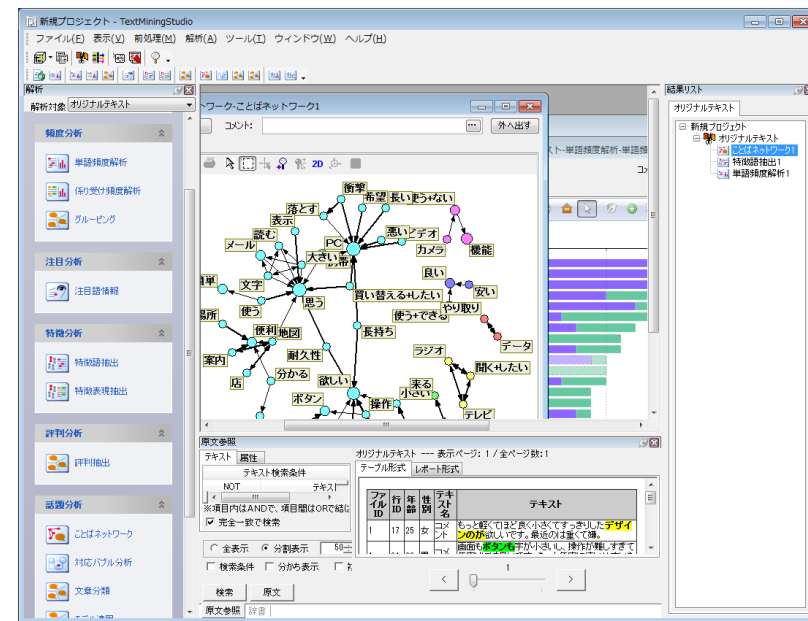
新規プロジェクト - TextMiningStudio

ファイル(F) 表示(V) 前処理(M) 解析(A) ツール(T) ウィンドウ(W) ヘルプ(H)

解析
解析対象 オリジナルテキスト

頻度分析
単語頻度解析
係り受け頻度解析
グルーピング

注目分析
注目語情報

特徴分析
特徴語抽出
特徴表現抽出

評判分析
評判抽出

話題分析
ことばネットワーク
対応バブル分析
文章分類

ネットワーク-ことばネットワーク1
コメント:
外へ出す
2D

衝撃 希望 長い 使う+ない 落とす ビデオ 表示 悪い 読む PC カメラ 機能 メール 大きい 良い 文字 思う 安い 買い替える+したい 使う やり取り 使う+できる 所 便利 地図 長持ち データ 耐久性 ラジオ 案内 分かる 欲しい 聞く+したい 店 来る 小さい ボタン 操作 テレビ

スト-単語頻度解析-単語頻

結果リスト
オリジナルテキスト
新規プロジェクト
オリジナルテキスト
ことばネットワーク1
特徴語抽出1
単語頻度解析1

原文参照
テキスト 属性
テキスト検索条件
NOT テキスト
※項目内はANDで、項目間はORで結
完全一致で検索
全表示 分割表示
検索条件 分かち表示
検索 原文
原文参照 辞書

オリジナルテキスト --- 表示ページ: 1 / 全ページ数: 1
テーブル形式 レポート形式

| ファイルID | 行ID | 年齢 | 性別 | テキスト名 | テキスト |
|---|---|---|---|---|---|
| 1 | 17 | 25 | 女 | コメント | もっと軽くてほど良く小さくてすっきりしたデザインのが欲しいです。最近のは重くて嫌。 |
| | | | | コメ | 画面もボタンも字が小さいし、操作が難しすぎて |

1